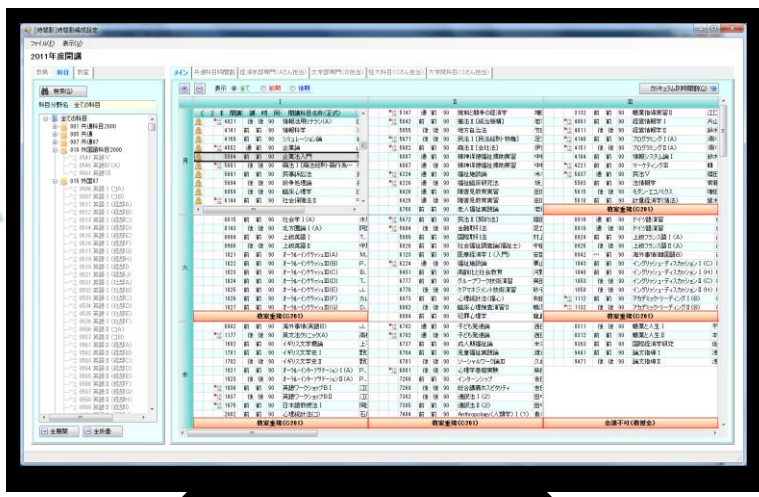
[時間割]時間割編成設定
ファイル(F) 表示(V)
2011年度開講
教員 科目 教室
検索(S)
科目分類名 全ての科目
全ての科目
001 共通科目2000
005 共通
007 共通II
010 外国語科目2000
0541 英語
015 外国III
全展開 全折畳
メイン 共通科目時間割 経済学部門(A怎么担当) 文学部門(B担当) 社会科学部門(C担当)
表示 全て 前期 後期
カリキュラム時間割(C)
I II III
月
火
水
4521 前 後 90 情報活用ゼミ(A)
4161 前 前 90 情報科学
4169 前 前 90 シミュレーション論
4552 通 前 90 企業論
5554 前 前 90 企業法入門
5661 前 前 90 商法I(商法総則・商行為
5668 前 前 90 民事訴訟法
5694 前 後 90 刑事政策論
5683 前 後 90 臨床心理学
5146 前 前 90 社会保障法I
教室未確(0201)
5167 通 前 90 情報社会概論
5555 通 前 90 地方自治法
5671 前 後 90 民法I(民法総則)
5682 前 前 90 商法II(会社法)
6224 通 前 90 福祉施設論
6229 通 後 90 福祉施設研究演習
6426 通 後 90 障害児教育実習
教室未確(0201)
2102 前 前 90 簿記基礎
4001 前 前 90 経営情報学I
4011 前 前 90 経営情報学II
4021 前 前 90 プログラミングI(A)
4221 前 前 90 マーケティング論
5807 通 前 90 民法V
5510 前 前 90 法律翻訳
教室未確(0201)
8610 前 前 90 社会学I(A)
8605 前 前 90 北方関係I(A)
8904 前 前 90 上級英語I
1821 前 前 90 オーラル・コミュニケーションI(A)
1822 前 前 90 オーラル・コミュニケーションI(B)
1824 前 前 90 オーラル・コミュニケーションI(C)
教室未確(0201)
5672 前 前 90 民法II(契約法)
5684 前 前 90 金融取引法
6120 前 前 90 医療経済学I(入門)
6224 通 前 90 福祉施設論
6451 前 前 90 高齢社会と福祉
6770 前 前 90 心理統計法I
6000 通 前 90 臨床心理実習
教室未確(0201)
8610 前 前 90 ドイツ語演習
8618 前 前 90 ドイツ語演習
1043 前 前 90 上級フランス語I(A)
8928 前 前 90 上級フランス語II(A)
1112 前 前 90 アカデミックライティング
教室未確(0201)
8802 前 前 90 海外事情(英語II)
1721 前 前 90 イギリス文学史I
1762 前 前 90 イギリス文学史II
1822 前 前 90 オーラル・コミュニケーションII(A)
2002 前 前 90 心理統計法(2)
教室未確(0201)
6762 通 前 90 子ども発達論
6722 通 前 90 成人期福祉論
6764 通 前 90 児童福祉実践論
5661 前 前 90 社会学基礎実験
6779 前 後 90 Anthropology(人類学)I
教室未確(0201)
8011 前 前 90 職業人生I
8811 前 前 90 職業人生II
8041 前 前 90 国際経済研究
9661 前 前 90 論文指導I
9671 前 前 90 論文指導II
全講不可(教授会)